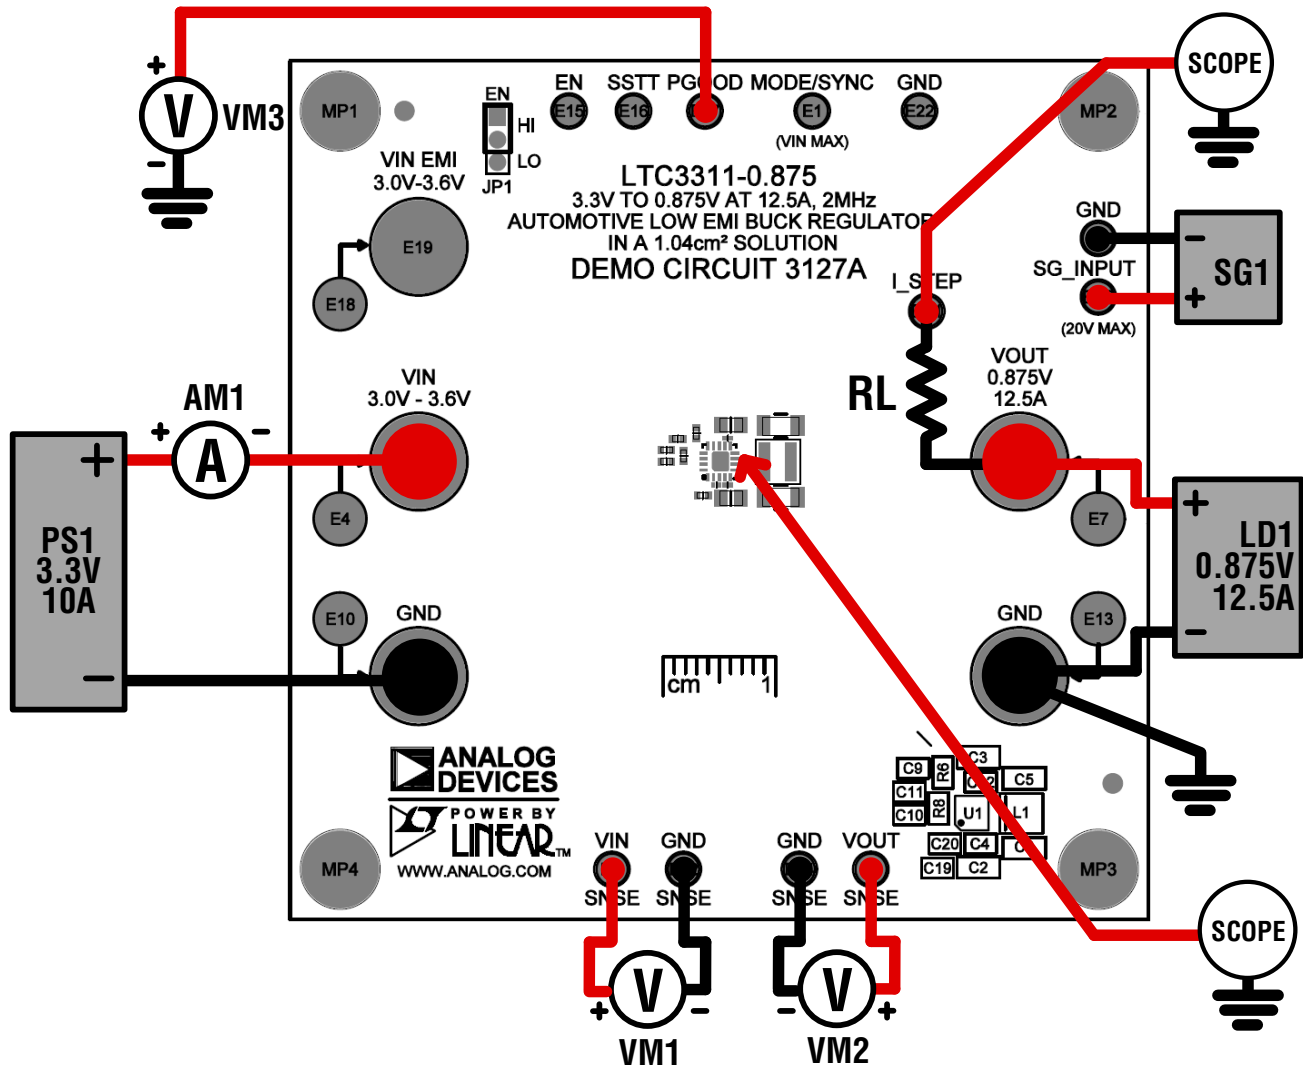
VM3
V
+
-
MP1
EN
HI
LO
JP1
EN
E15
SSTT
E16
PGOOD
MODE/SYNC
E1
(VIN MAX)
GND
E22
MP2
SCOPE
VIN EMI
3.0V-3.6V
E19
E18
LTC3311-0.875
3.3V TO 0.875V AT 12.5A, 2MHz
AUTOMOTIVE LOW EMI BUCK REGULATOR
IN A 1.04cm² SOLUTION
DEMO CIRCUIT 3127A
GND
SG_INPUT
(20V MAX)
SG1
-
+
I_STEP
RL
VOUT
0.875V
12.5A
AM1
+
A
-
VIN
3.0V - 3.6V
E4
PS1
3.3V
10A
+
-
E7
LD1
0.875V
12.5A
+
-
E10
GND
GND
E13
cm
1
ANALOG
DEVICES
POWER BY
LINEAR
WWW.ANALOG.COM
MP4
VIN
SENSE
GND
SENSE
GND
SENSE
VOUT
SENSE
C9
R6
C3
C2
C5
C11
R8
C10
U1
L1
C20
C4
C19
C2
MP3
SCOPE
+
V
-
VM1
-
V
+
VM2